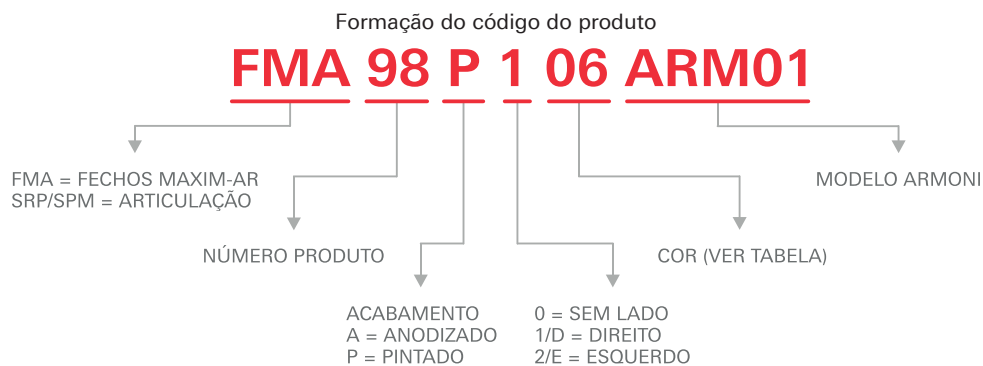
Formação do código do produto

FMA 98 P 1 06 ARM01

FMA = FECHOS MAXIM-AR
SRP/SPM = ARTICULAÇÃO

NÚMERO PRODUTO

ACABAMENTO
A = ANODIZADO
P = PINTADO

0 = SEM LADO
1/D = DIREITO
2/E = ESQUERDO

COR (VER TABELA)

MODELO ARMONI